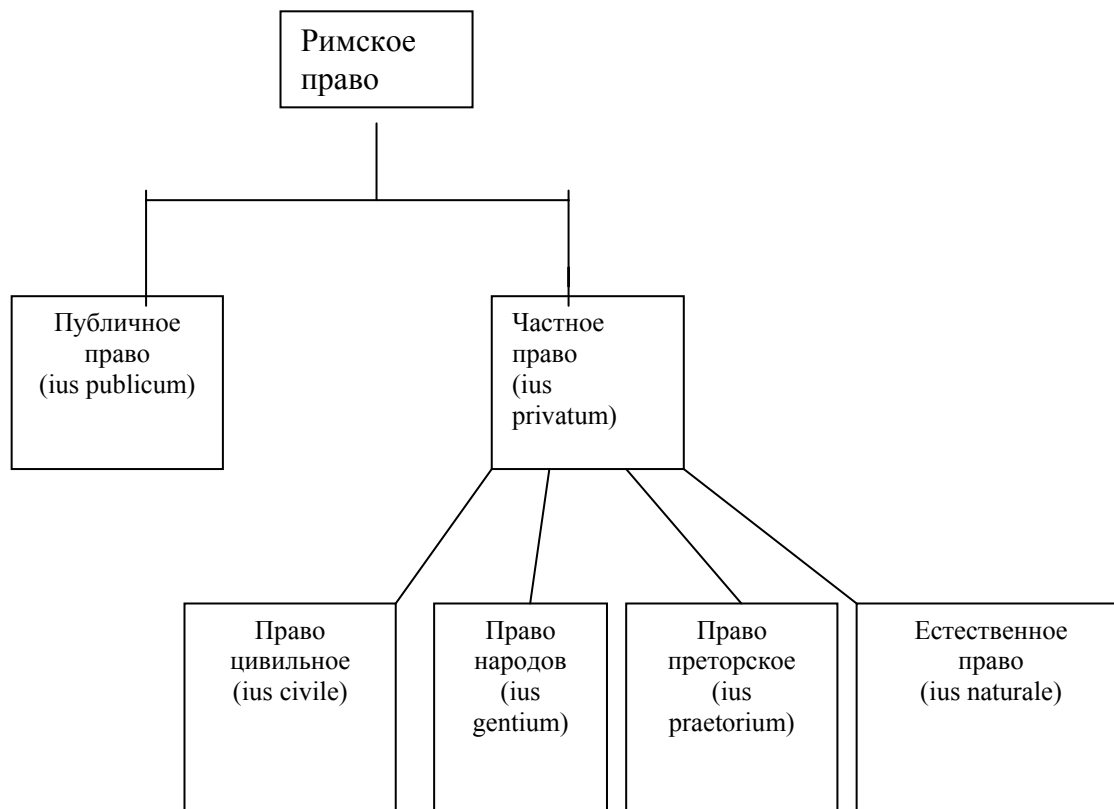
Римское право

Публичное право (ius publicum)

Частное право (ius privatum)

Право цивильное (ius civile)

Право народов (ius gentium)

Право преторское (ius praetorium)

Естественное право (ius naturale)